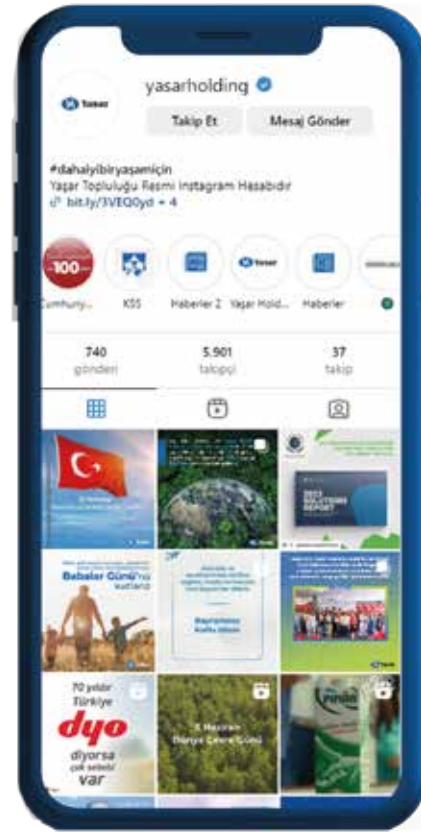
yasarholding

Yaşar

Takip Et

Mesaj Gönder

#dahaiyibiryaşamiçin
Yaşar Topluluğu Resmi Instagram Hesabıdır
bit.ly/3VEQ0yd + 4

100
Cumhuriy...

KSS

Haberler 2

Yaşar Hold...

Haberler

740
gönderi

5.901
takipçi

37
takip

2023 SOLUTIONS REPORT

Babalar Günü'nü kutlarız

70 yıldır Türkiye dyo diyorsa çok sebebi var

5 Haziran Dünya Çevre Günü

pınar